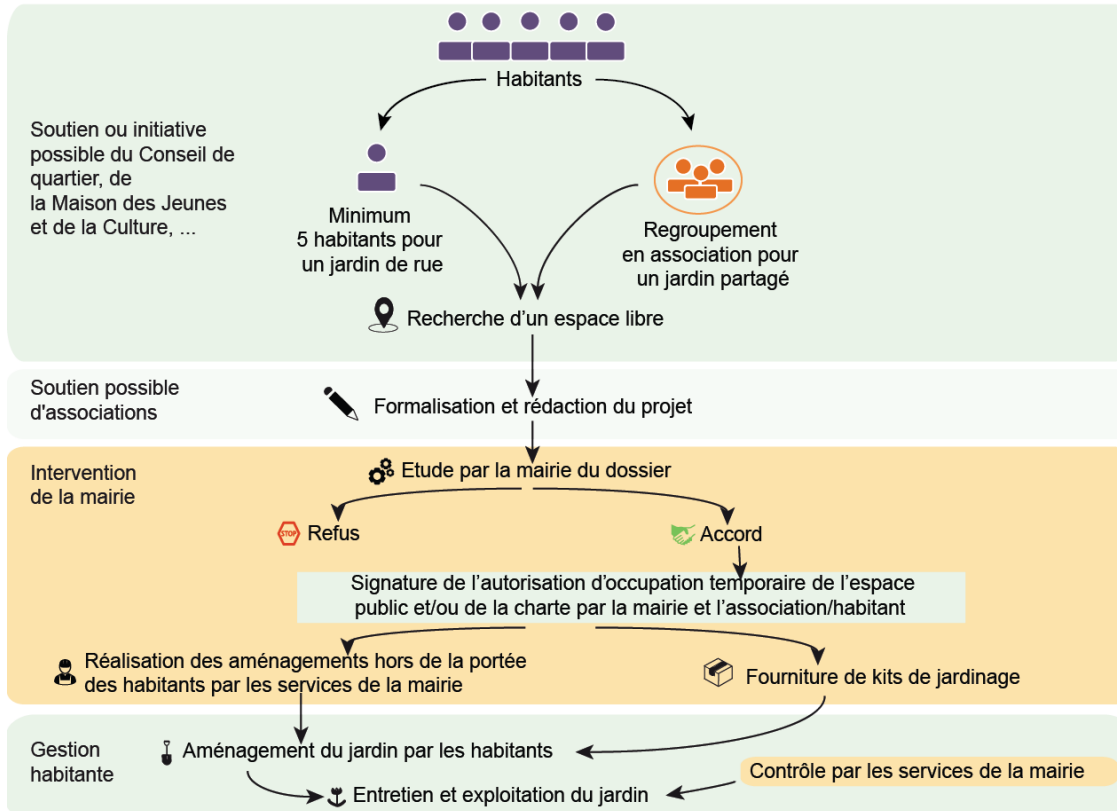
Habitants

Soutien ou initiative possible du Conseil de quartier, de la Maison des Jeunes et de la Culture, ...

Minimum 5 habitants pour un jardin de rue

Regroupement en association pour un jardin partagé

Recherche d'un espace libre

Soutien possible d'associations

Formalisation et rédaction du projet

Intervention de la mairie

Etude par la mairie du dossier

STOP Refus

Accord

Signature de l'autorisation d'occupation temporaire de l'espace public et/ou de la charte par la mairie et l'association/habitant

Réalisation des aménagements hors de la portée des habitants par les services de la mairie

Fourniture de kits de jardinage

Gestion habitante

Aménagement du jardin par les habitants

Contrôle par les services de la mairie

Entretien et exploitation du jardin